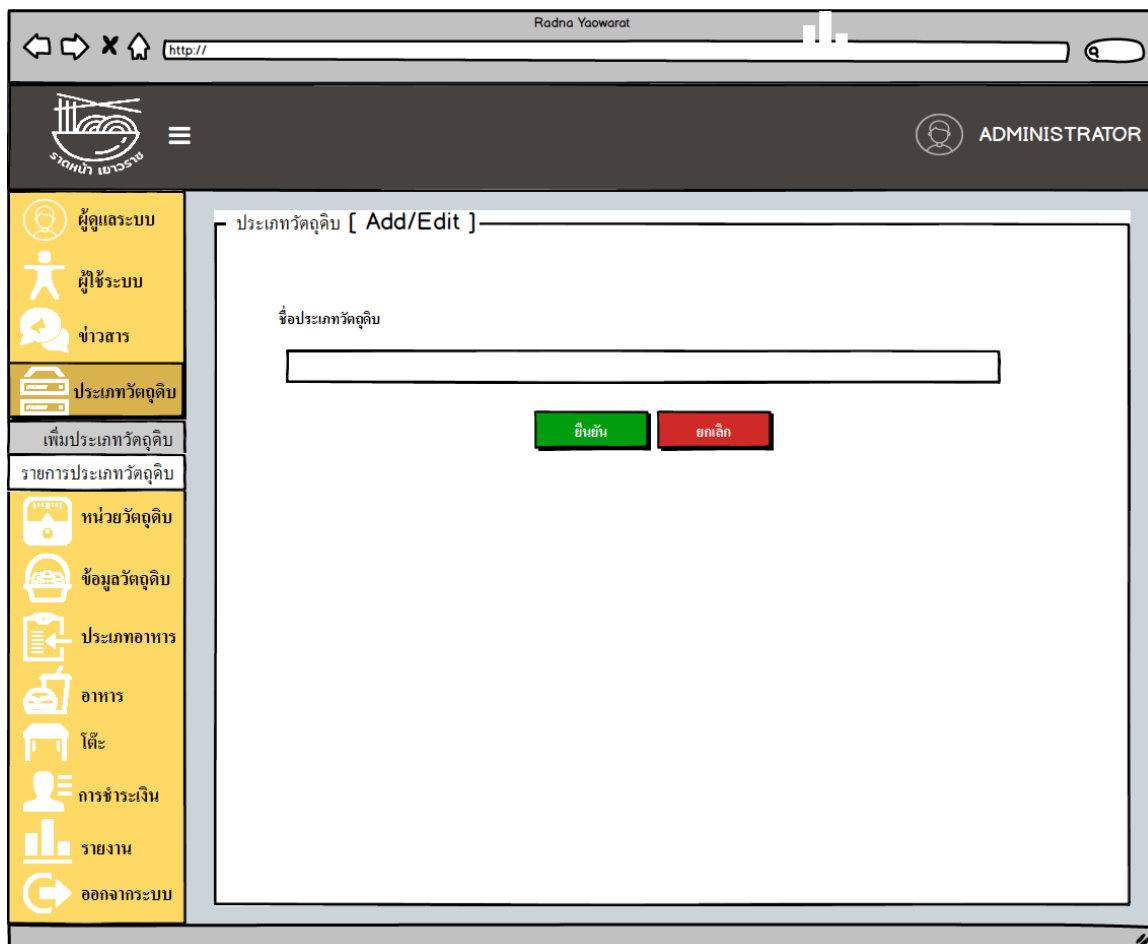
Radna Yaowarat

http://

ราดหน้า เยาวราช

ADMINISTRATOR

ผู้ดูแลระบบ

ผู้ใช้ระบบ

ข่าวสาร

ประเภทวัตถุดิบ

เพิ่มประเภทวัตถุดิบ

รายการประเภทวัตถุดิบ

หน่วยวัตถุดิบ

ข้อมูลวัตถุดิบ

ประเภทอาหาร

อาหาร

โต๊ะ

การชำระเงิน

รายงาน

ออกจากระบบ

ประเภทวัตถุดิบ [ Add/Edit ]

ชื่อประเภทวัตถุดิบ

ยืนยัน

ยกเลิก